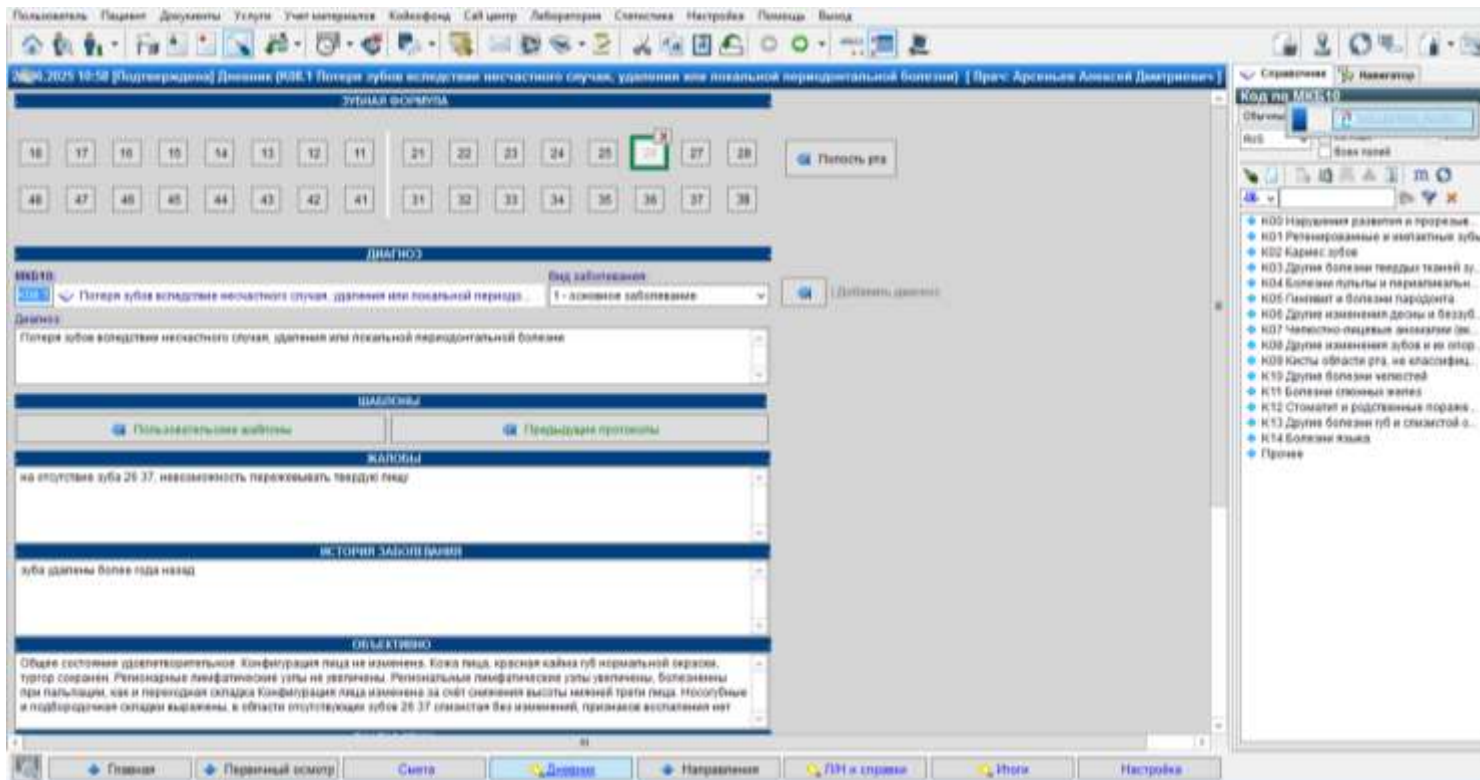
Пользователь Пациент Документы Услуги Учет материалов Кобмофона Call центр Лаборатория Статистика Настройка Помощь Выход

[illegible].2025 10:50 [Подтверждена] Дневник (K08.1 Потеря зубов вследствие несчастного случая, удаления или локальной периодонтальной болезни) [Врач: Арсеньев Алексей Дмитриевич]

ЗУБНАЯ ФОРМУЛА

18 17 16 15 14 13 12 11 21 22 23 24 25 26 27 28

48 47 46 45 44 43 42 41 31 32 33 34 35 36 37 38

Полость рта

ДИАГНОЗ

МКБ10:
K08.1 Потеря зубов вследствие несчастного случая, удаления или локальной периодо...

Вид заболевания
1 - основное заболевание

Добавить диагноз

Диагноз
Потеря зубов вследствие несчастного случая, удаления или локальной периодонтальной болезни

ШАБЛОНЫ

Пользовательские шаблоны

Предыдущие протоколы

ЖАЛОБЫ
на отсутствие зуба 26 37, невозможность пережевывать твердую пищу

ИСТОРИЯ ЗАБОЛЕВАНИЯ
зуба удалены более года назад

ОБЪЕКТИВНО
Общее состояние удовлетворительное. Конфигурация лица не изменена. Кожа лица, красная кайма губ нормальной окраски, тургор сохранен. Регионарные лимфатические узлы не увеличены. Регионарные лимфатические узлы увеличены, болезненны при пальпации, как и переходная складка Конфигурация лица изменена за счёт снижения высоты нижней трети лица. Носогубные и подбородочная складки выражены. в области отсутствующих зубов 26 37 слизистая без изменений, признаков воспаления нет

Справочник Навигатор
Код по МКБ10
Обычные
Всех полей
K00 Нарушения развития и прорезыв...
K01 Ретинированные и импактные зубы
K02 Кариес зубов
K03 Другие болезни твердых тканей зу...
K04 Болезни пульпы и периапикальн...
K05 Гингивит и болезни пародонта
K06 Другие изменения десны и беззуб...
K07 Челюстно-лицевые аномалии (вк...
K08 Другие изменения зубов и их опор...
K09 Кисты области рта, не классифиц...
K10 Другие болезни челюстей
K11 Болезни слюнных желез
K12 Стоматит и родственные пораже...
K13 Другие болезни губ и слизистой о...
K14 Болезни языка
Прочее

Главная
Первичный осмотр
Смета
Дневник
Направления
ЛН и справки
Итоги
Настройка